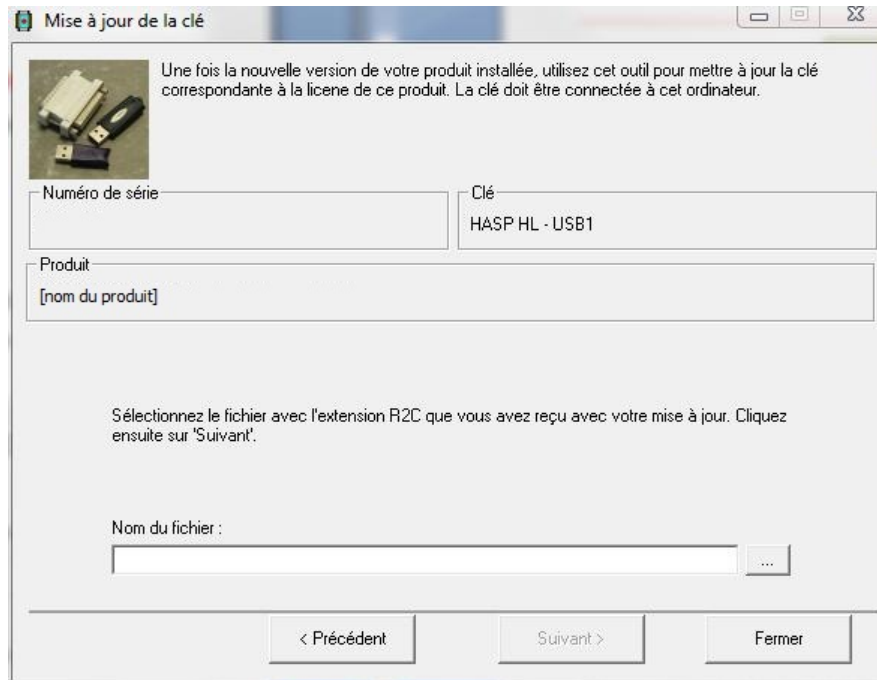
Mise à jour de la clé

Une fois la nouvelle version de votre produit installée, utilisez cet outil pour mettre à jour la clé correspondante à la licene de ce produit. La clé doit être connectée à cet ordinateur.

Numéro de série

Clé

HASP HL - USB1

Produit

[nom du produit]

Sélectionnez le fichier avec l'extension R2C que vous avez reçu avec votre mise à jour. Cliquez ensuite sur 'Suivant'.

Nom du fichier :

...

< Précédent

Suivant >

Fermer